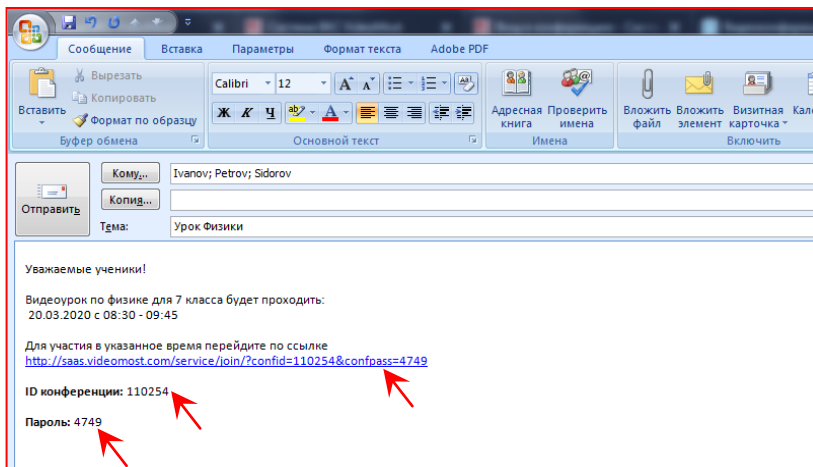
Сообщение Вставка Параметры Формат текста Adobe PDF

Вырезать
Копировать
Вставить
Формат по образцу
Буфер обмена

Calibri 12
Ж К Ч
Основной текст

Адресная книга
Проверить имена
Имена

Вложить файл
Вложить элемент
Визитная карточка
Кал
Включить

Отправить
Кому... Ivanov; Petrov; Sidorov
Копия...
Тема: Урок Физики

Уважаемые ученики!

Видеоурок по физике для 7 класса будет проходить:
20.03.2020 с 08:30 - 09:45

Для участия в указанное время перейдите по ссылке
http://saas.videomost.com/service/join/?confid=110254&confpass=4749

**ID конференции:** 110254

**Пароль:** 4749